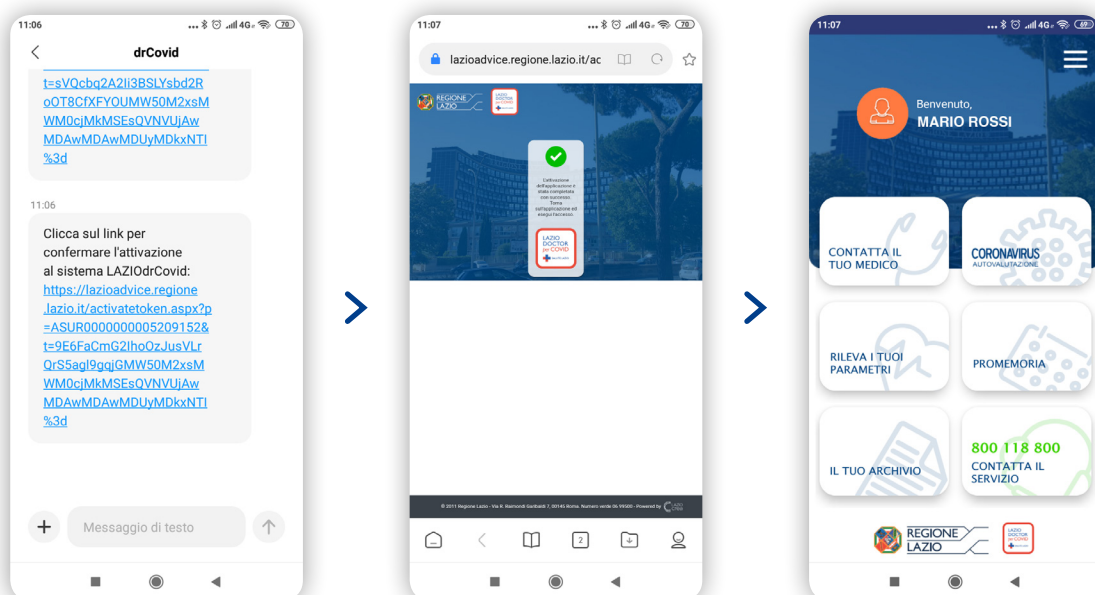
11:06 70

drCovid

t=sVQcbq2A2Ii3BSLYsbd2RoOT8CfXFYOUMW50M2xsMWM0cjMkMSEsQVNVUjAwMDAwMDAwMDUyMDkxNTI%3d

11:06

Clicca sul link per confermare l'attivazione al sistema LAZIOdrCovid: https://lazioadvice.regione.lazio.it/activatetoken.aspx?p=ASUR000000005209152&t=9E6FaCmG2IhoOzJusVLrQrS5agl9gqjGMW50M2xsMWM0cjMkMSEsQVNVUjAwMDAwMDAwMDUyMDkxNTI%3d

Messaggio di testo

11:07 70

lazioadvice.regione.lazio.it/ac

REGIONE LAZIO

LAZIO DOCTOR per COVID

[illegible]

LAZIO DOCTOR per COVID

© 2011 Regione Lazio - Via R. Raimondi Garibaldi 7, 00145 Roma. Numero verde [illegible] - Powered by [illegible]

2

11:07 69

Benvenuto,
MARIO ROSSI

CONTATTA IL TUO MEDICO

CORONAVIRUS AUTOVALUTAZIONE

RILEVA I TUOI PARAMETRI

PROMEMORIA

IL TUO ARCHIVIO

800 118 800
CONTATTA IL SERVIZIO

REGIONE LAZIO

LAZIO DOCTOR per COVID